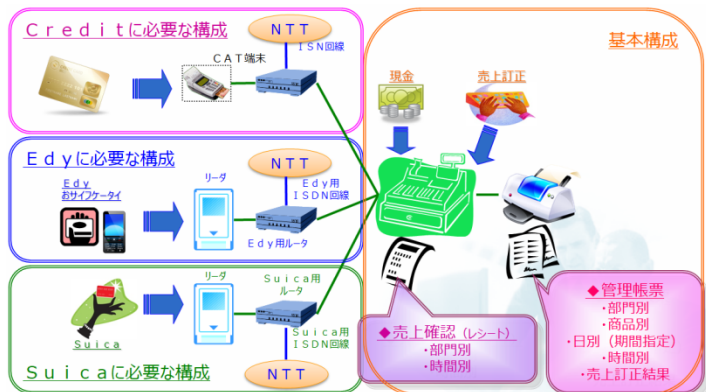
Ｃｒｅｄｉｔに必要な構成

ＮＴＴ

ＣＡＴ端末

ＩＳＮ回線

Ｅｄｙに必要な構成

ＮＴＴ

Ｅｄｙ
おサイフケータイ

リーダ

Ｅｄｙ用
ＩＳＤＮ回線

Ｅｄｙ用ルータ

リーダ

Ｓｕｉｃａ用
ルータ

Ｓｕｉｃａ用
ＩＳＤＮ回線

Ｓｕｉｃａ

Ｓｕｉｃａに必要な構成

ＮＴＴ

基本構成

現金

売上訂正

◆売上確認（レシート）
・部門別
・時間別

◆管理帳票
・部門別
・商品別
・日別（期間指定）
・時間別
・売上訂正結果